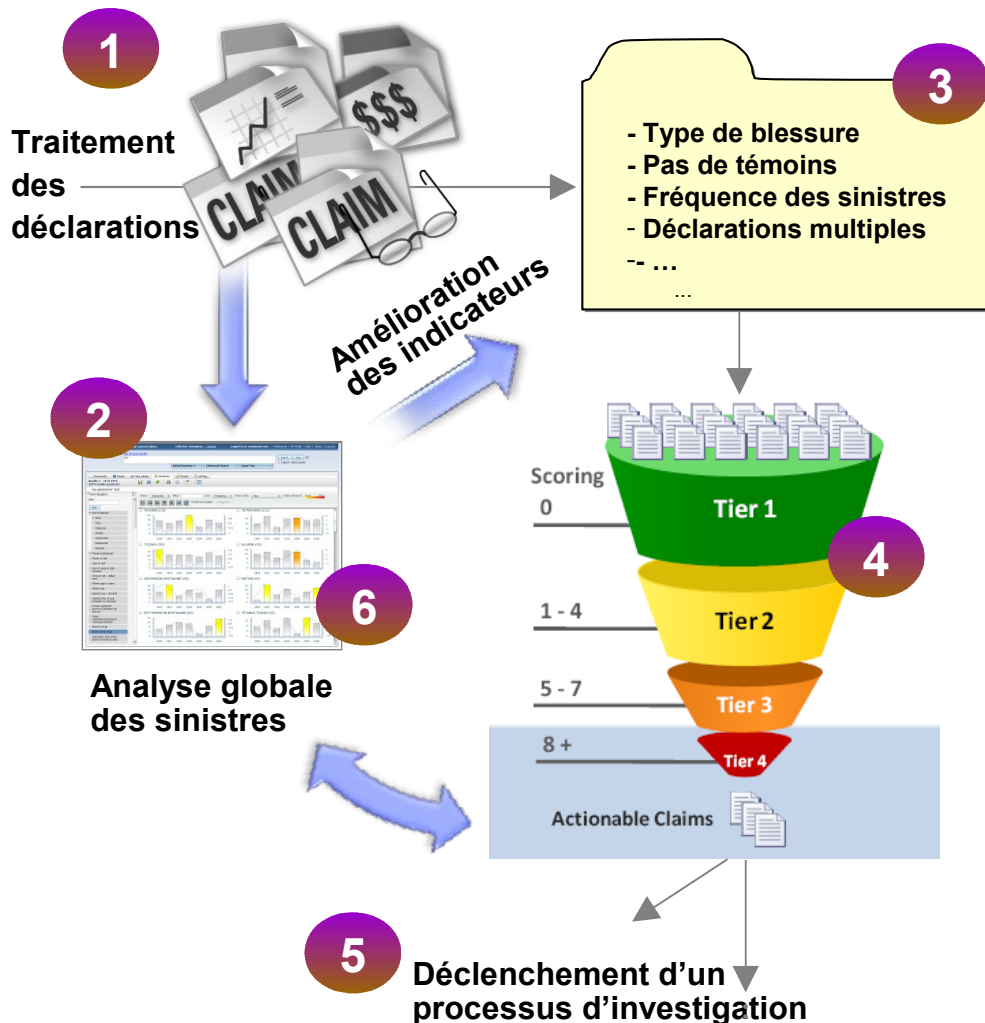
1

Traitement des déclarations

$$$

CLAIM

CLAIM

3

- Type de blessure
- Pas de témoins
- Fréquence des sinistres
- Déclarations multiples
-- …
…

Amélioration des indicateurs

2

Scoring

0

Tier 1

4

1 - 4

Tier 2

5 - 7

Tier 3

8 +

Tier 4

Actionable Claims

6

Analyse globale des sinistres

5

Déclenchement d'un processus d'investigation